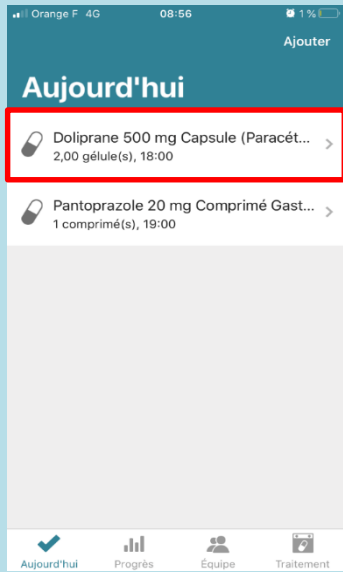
Orange F 4G 08:56 1 %

Ajouter

Aujourd'hui

Doliprane 500 mg Capsule (Paracét...
2,00 gélule(s), 18:00

Pantoprazole 20 mg Comprimé Gast...
1 comprimé(s), 19:00

Aujourd'hui Progrès Équipe Traitement